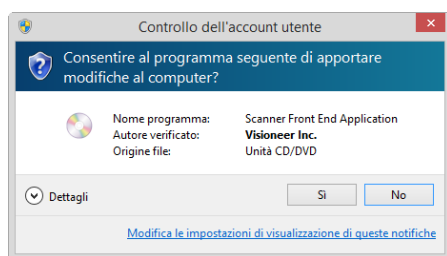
Controllo dell'account utente

Consentire al programma seguente di apportare modifiche al computer?

| | |
|---|---|
| Nome programma: | Scanner Front End Application |
| Autore verificato: | Visioneer Inc. |
| Origine file: | Unità CD/DVD |

Dettagli

Sì

No

Modifica le impostazioni di visualizzazione di queste notifiche